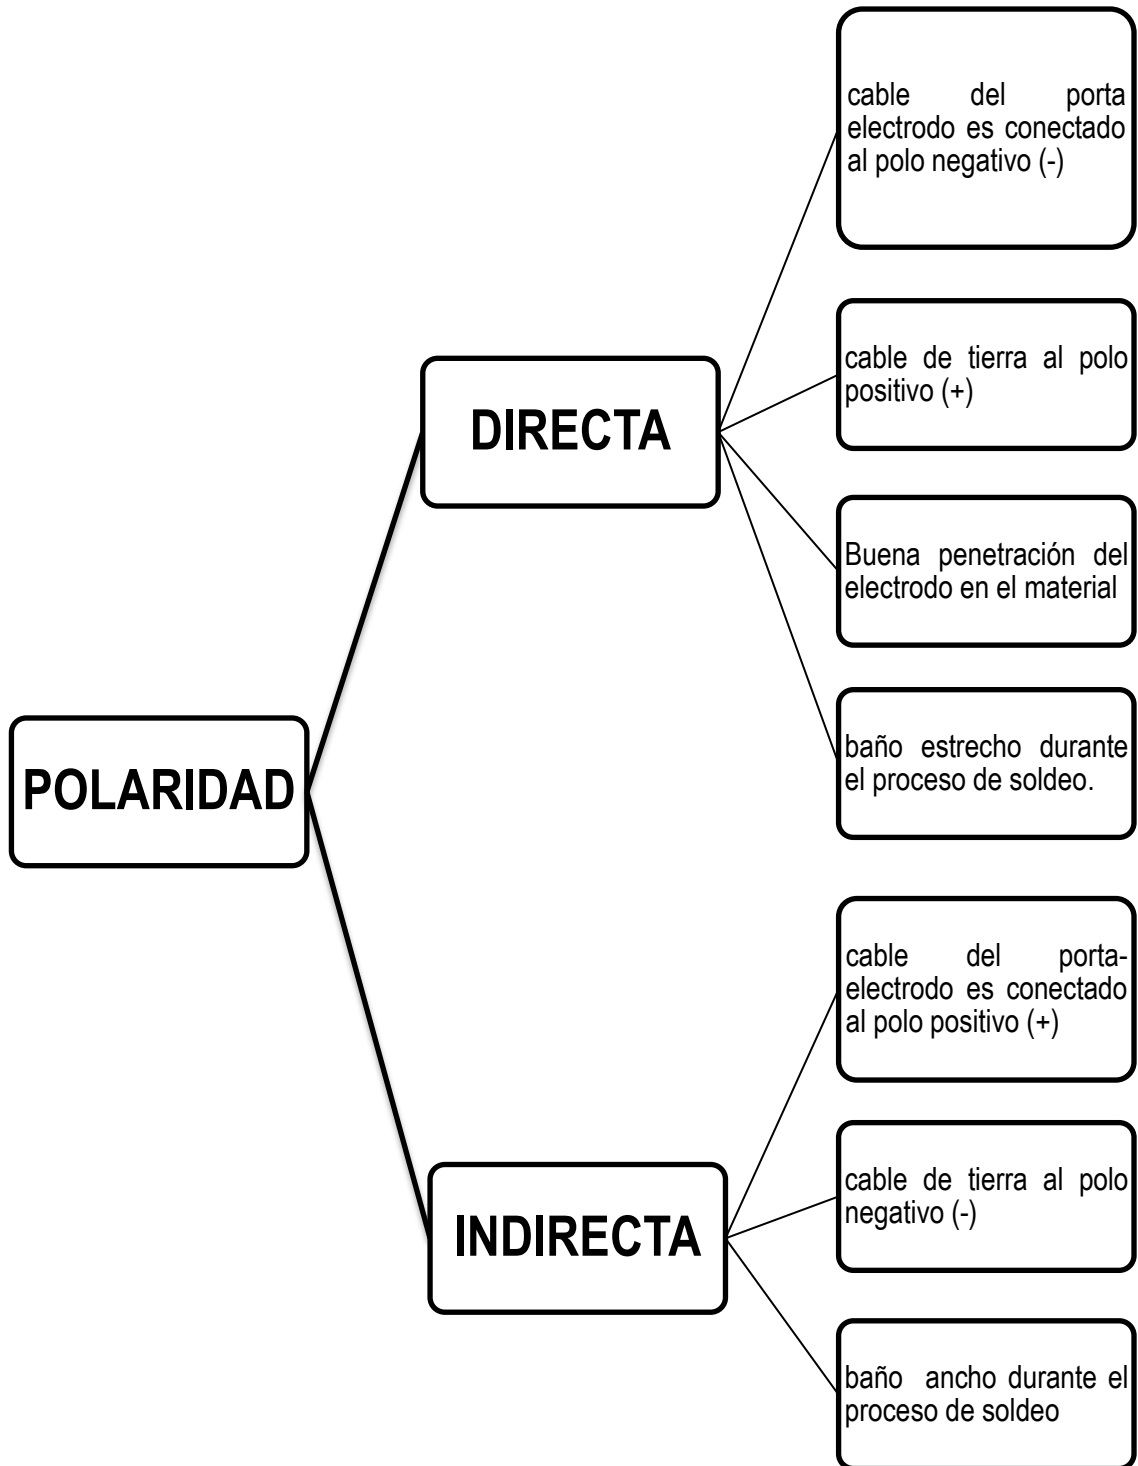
POLARIDAD

DIRECTA

cable del porta electrodo es conectado al polo negativo (-)

cable de tierra al polo positivo (+)

Buena penetración del electrodo en el material

baño estrecho durante el proceso de soldeo.

INDIRECTA

cable del porta-electrodo es conectado al polo positivo (+)

cable de tierra al polo negativo (-)

baño ancho durante el proceso de soldeo